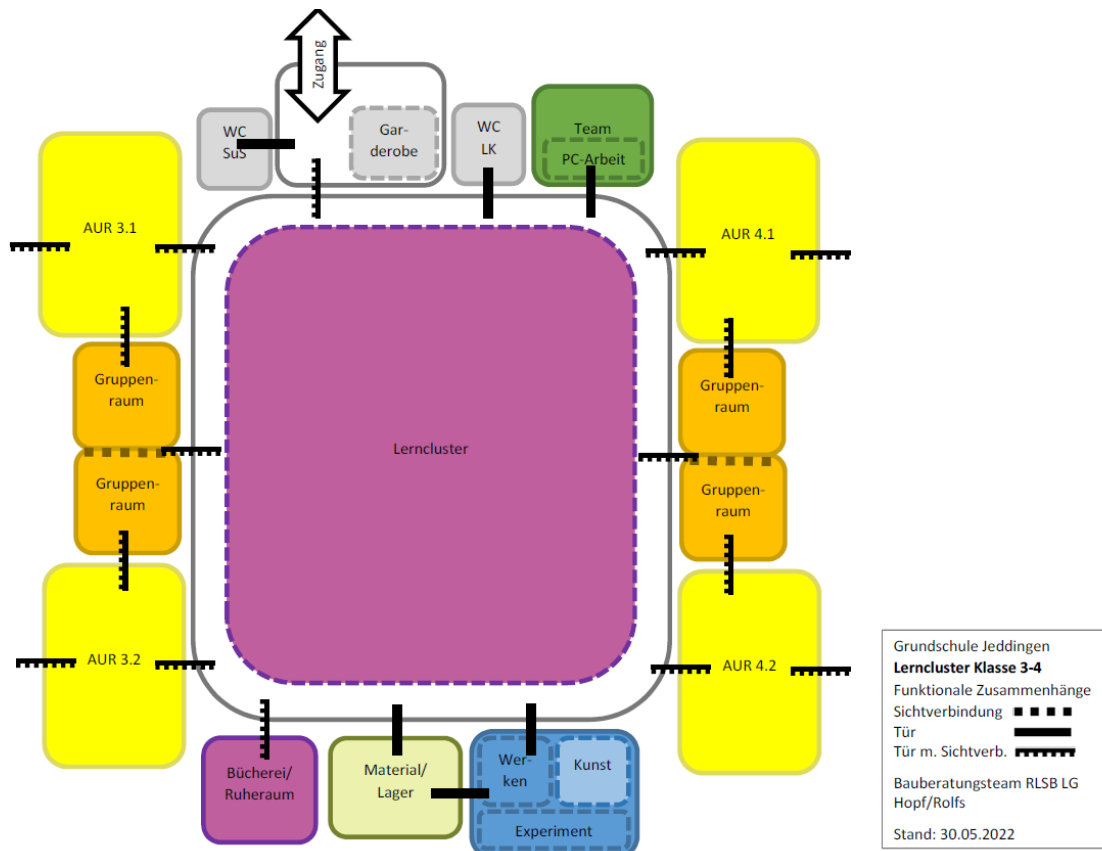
Zugang

WC SuS

Garderobe

WC LK

Team

PC-Arbeit

AUR 3.1

AUR 4.1

Gruppenraum

Gruppenraum

Lerncluster

Gruppenraum

Gruppenraum

AUR 3.2

AUR 4.2

Bücherei/ Ruheraum

Material/ Lager

Werken

Kunst

Experiment

Grundschule Jeddingen
**Lerncluster Klasse 3-4**
Funktionale Zusammenhänge
Sichtverbindung
Tür
Tür m. Sichtverb.

Bauberatungsteam RLSB LG
Hopf/Rolfs

Stand: 30.05.2022